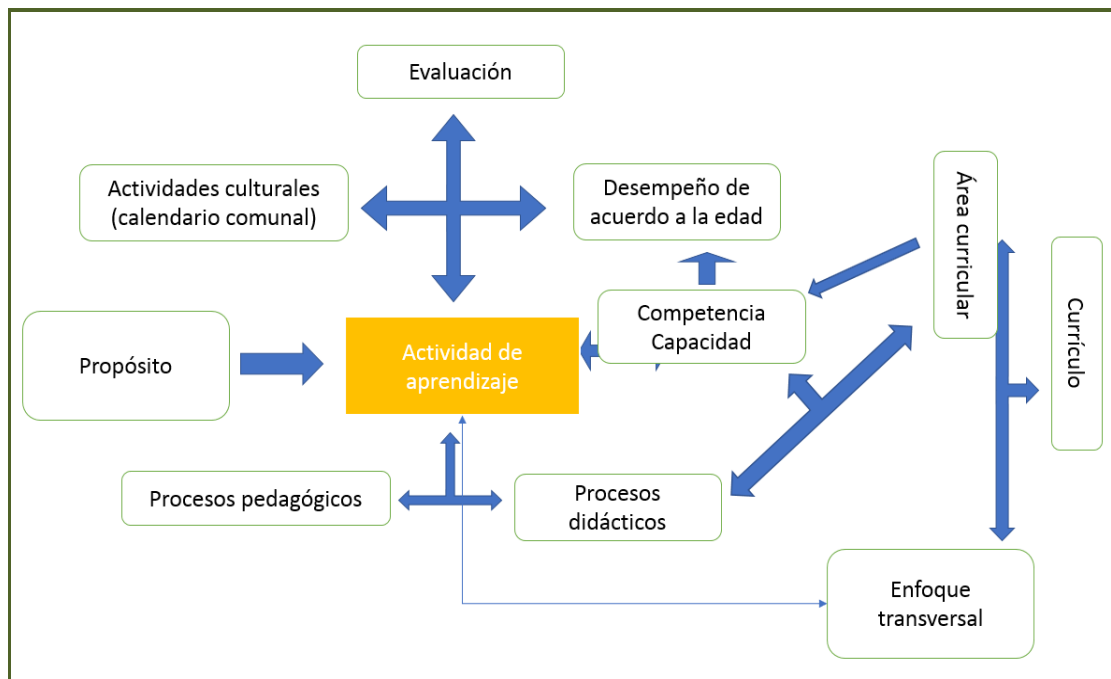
Evaluación

Actividades culturales (calendario comunal)

Desempeño de acuerdo a la edad

Área curricular

Propósito

Actividad de aprendizaje

Competencia Capacidad

Currículo

Procesos pedagógicos

Procesos didácticos

Enfoque transversal